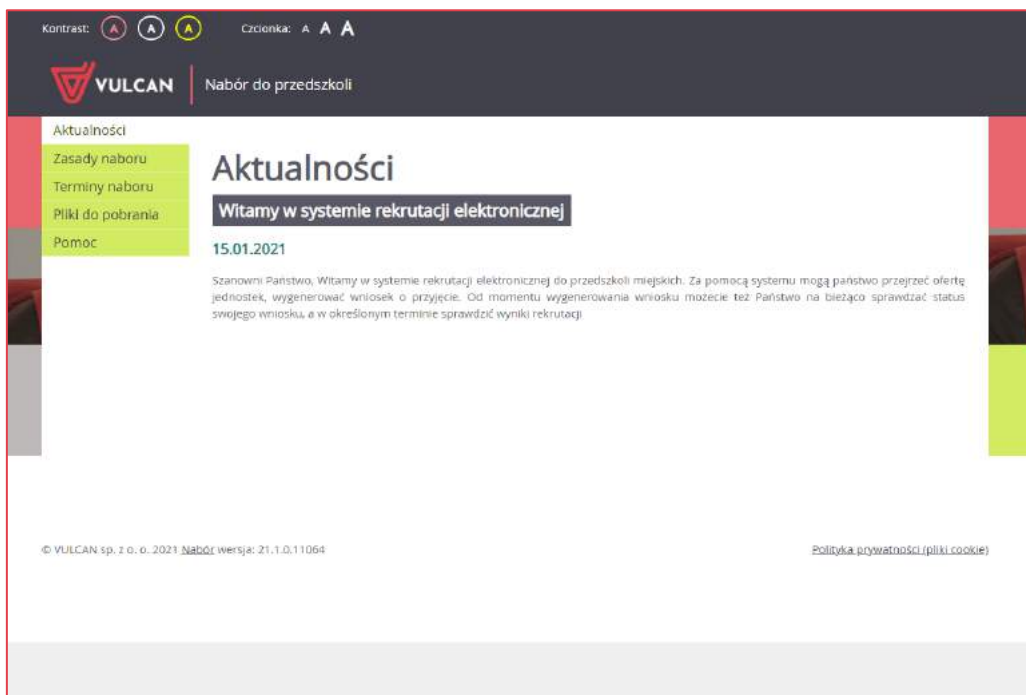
Kontrast: A A A Czcionka: A A A

VULCAN Nabór do przedszkoli

Aktualności
Zasady naboru
Terminy naboru
Pliki do pobrania
Pomoc

Aktualności

Witamy w systemie rekrutacji elektronicznej

15.01.2021

Szanowni Państwo, Witamy w systemie rekrutacji elektronicznej do przedszkoli miejskich. Za pomocą systemu mogą państwo przejrzeć ofertę jednostek, wygenerować wniosek o przyjęcie. Od momentu wygenerowania wniosku możecie też Państwo na bieżąco sprawdzać status swojego wniosku, a w określonym terminie sprawdzić wyniki rekrutacji

© VULCAN sp. z o. o. 2021 Nabór wersja: 21.1.0.11064

Polityka prywatności (pliki cookie)